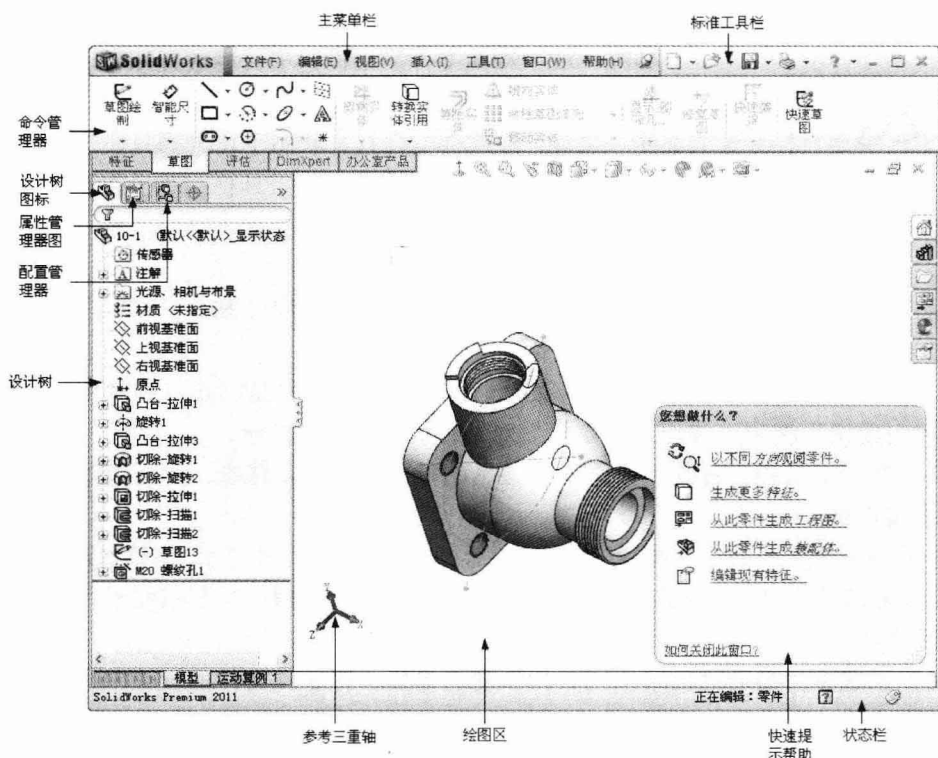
主菜单栏

标准工具栏

SolidWorks 文件(F) 编辑(E) 视图(V) 插入(I) 工具(T) 窗口(W) 帮助(H)

命令管理器

草图绘制 智能尺寸 转换实体引用 快速草图

特征 草图 评估 DimXpert 办公室产品

设计树图标

属性管理器图

配置管理器

设计树

10-1 (默认<<默认>_显示状态
传感器
注解
光源、相机与布景
材质 <未指定>
前视基准面
上视基准面
右视基准面
原点
凸台-拉伸1
旋转1
凸台-拉伸3
切除-旋转1
切除-旋转2
切除-拉伸1
切除-扫描1
切除-扫描2
(-) 草图13
M20 螺纹孔1

模型 运动算例 1

您想做什么？
以不同方向观阅零件。
生成更多特征。
从此零件生成工程图。
从此零件生成装配体。
编辑现有特征。
如何关闭此窗口？

SolidWorks Premium 2011
正在编辑：零件

参考三重轴

绘图区

快速提示帮助

状态栏